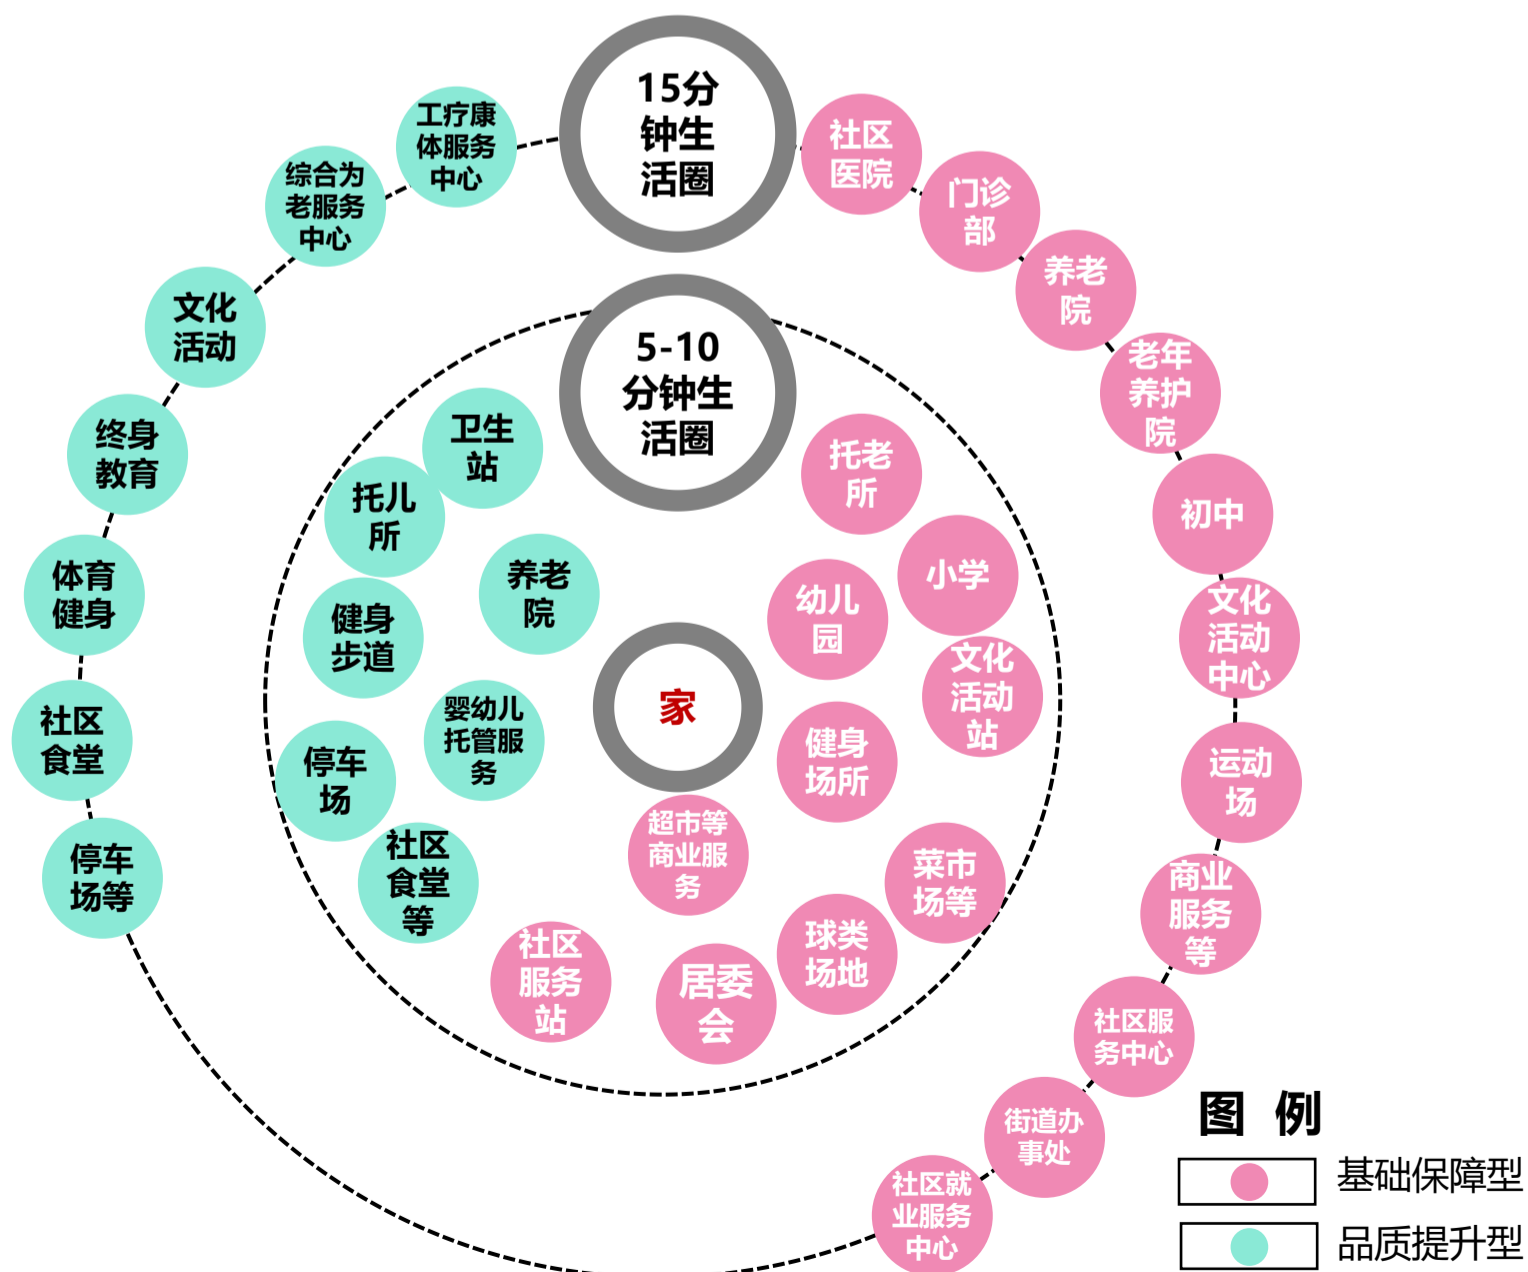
15分钟生活圈

社区医院
门诊部
养老院
老年养护院
初中
文化活动中心
运动场
商业服务等
社区服务中心
街道办事处
社区就业服务中心

工疗康体服务中心
综合为老服务中心
文化活动
终身教育
体育健身
社区食堂
停车场等

5-10分钟生活圈

卫生站
托儿所
养老院
健身步道
婴幼儿托管服务
停车场
社区食堂等
社区服务站
居委会
超市等商业服务
球类场地
菜市场等
健身场所
幼儿园
文化活动站
小学
托老所

家

图 例
基础保障型
品质提升型